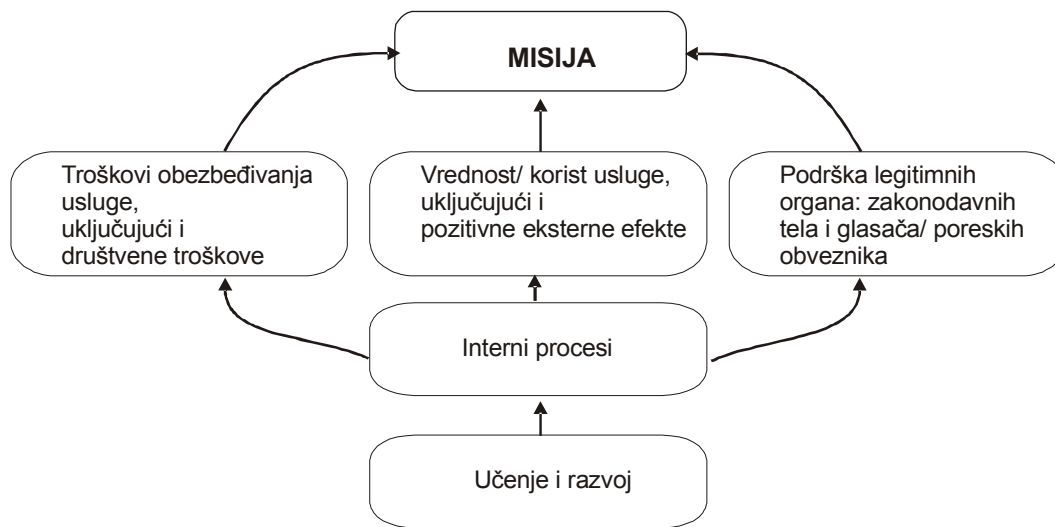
MISIJA

Troškovi obezbeđivanja usluge, uključujući i društvene troškove

Vrednost/ korist usluge, uključujući i pozitivne eksterne efekte

Podrška legitimnih organa: zakonodavnih tela i glasača/ poreskih obveznika

Interni procesi

Učenje i razvoj